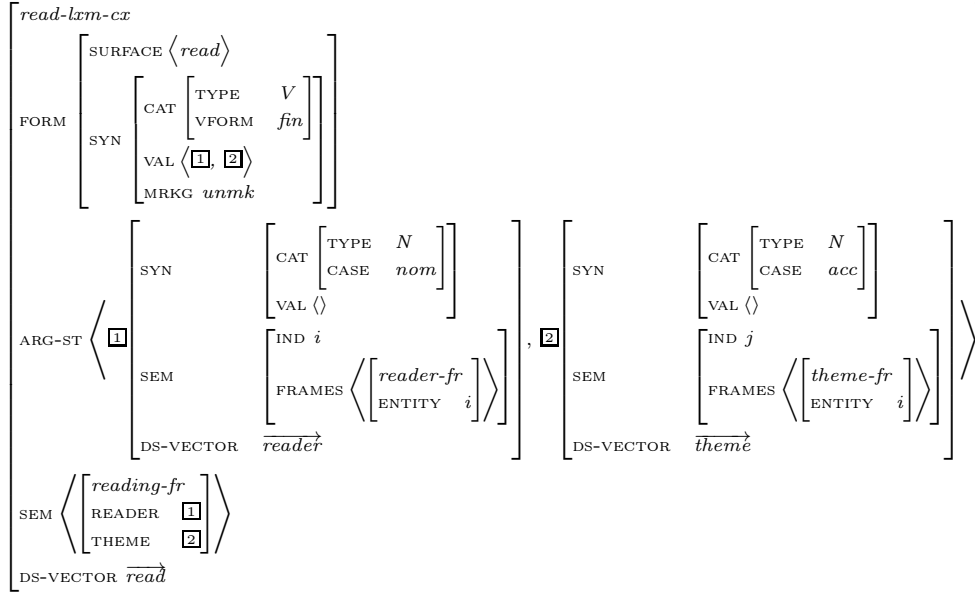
*read-lxm-cx*

FORM
SURFACE $\langle read \rangle$
SYN
CAT
TYPE $V$
VFORM *fin*
VAL $\langle \boxed{1}, \boxed{2} \rangle$
MRKG *unmk*

ARG-ST $\langle \boxed{1}$
SYN
CAT
TYPE $N$
CASE *nom*
VAL $\langle\rangle$
SEM
IND $i$
FRAMES $\langle$ *reader-fr* ENTITY $i$ $\rangle$
DS-VECTOR $\overrightarrow{reader}$

, $\boxed{2}$
SYN
CAT
TYPE $N$
CASE *acc*
VAL $\langle\rangle$
SEM
IND $j$
FRAMES $\langle$ *theme-fr* ENTITY $i$ $\rangle$
DS-VECTOR $\overrightarrow{theme}$ $\rangle$

SEM $\langle$ *reading-fr*
READER $\boxed{1}$
THEME $\boxed{2}$ $\rangle$

DS-VECTOR $\overrightarrow{read}$